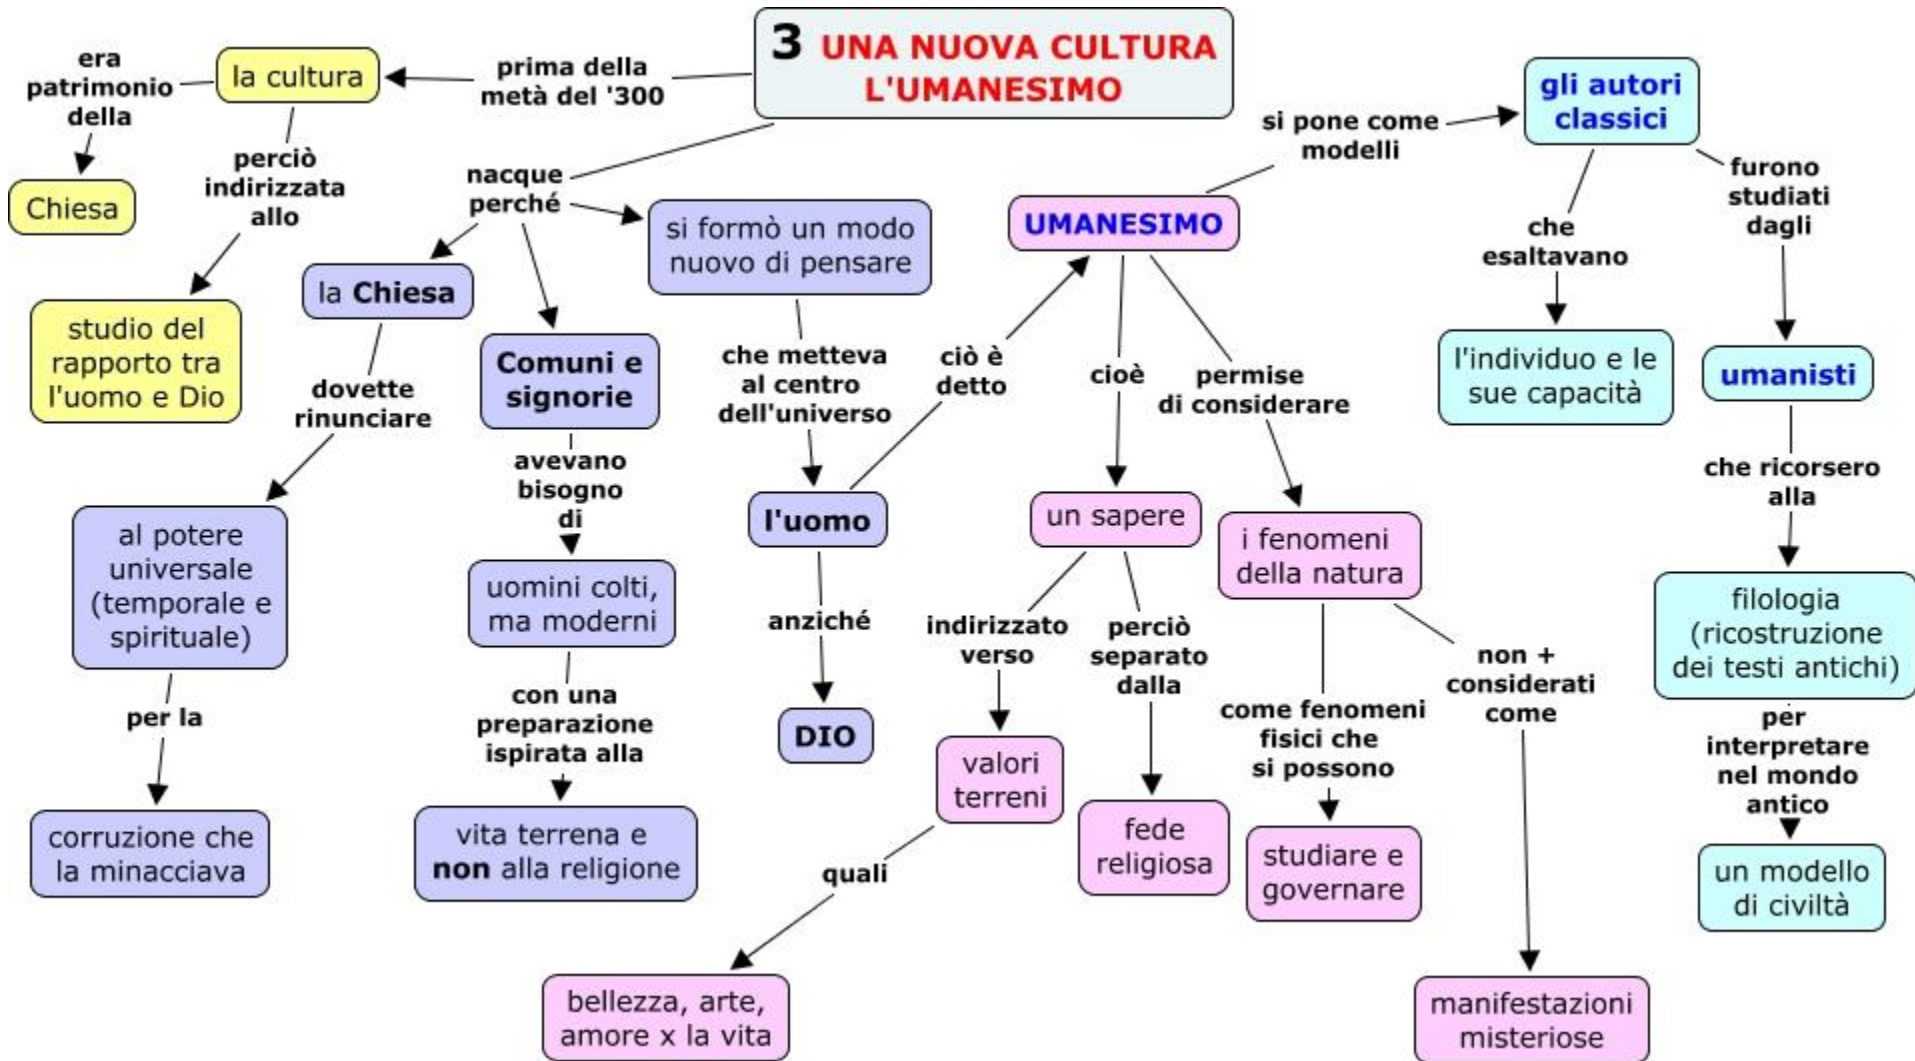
3 UNA NUOVA CULTURA L'UMANESIMO

prima della metà del '300

la cultura

era patrimonio della

Chiesa

perciò indirizzata allo

studio del rapporto tra l'uomo e Dio

nacque perché

la Chiesa

dovette rinunciare

al potere universale (temporale e spirituale)

per la

corruzione che la minacciava

Comuni e signorie

avevano bisogno di

uomini colti, ma moderni

con una preparazione ispirata alla

vita terrena e non alla religione

si formò un modo nuovo di pensare

che metteva al centro dell'universo

l'uomo

anziché

DIO

ciò è detto

UMANESIMO

si pone come modelli

gli autori classici

che esaltavano

l'individuo e le sue capacità

furono studiati dagli

umanisti

che ricorsero alla

filologia (ricostruzione dei testi antichi)

per interpretare nel mondo antico

un modello di civiltà

cioè

un sapere

indirizzato verso

valori terreni

quali

bellezza, arte, amore x la vita

perciò separato dalla

fede religiosa

permise di considerare

i fenomeni della natura

come fenomeni fisici che si possono

studiare e governare

non + considerati come

manifestazioni misteriose